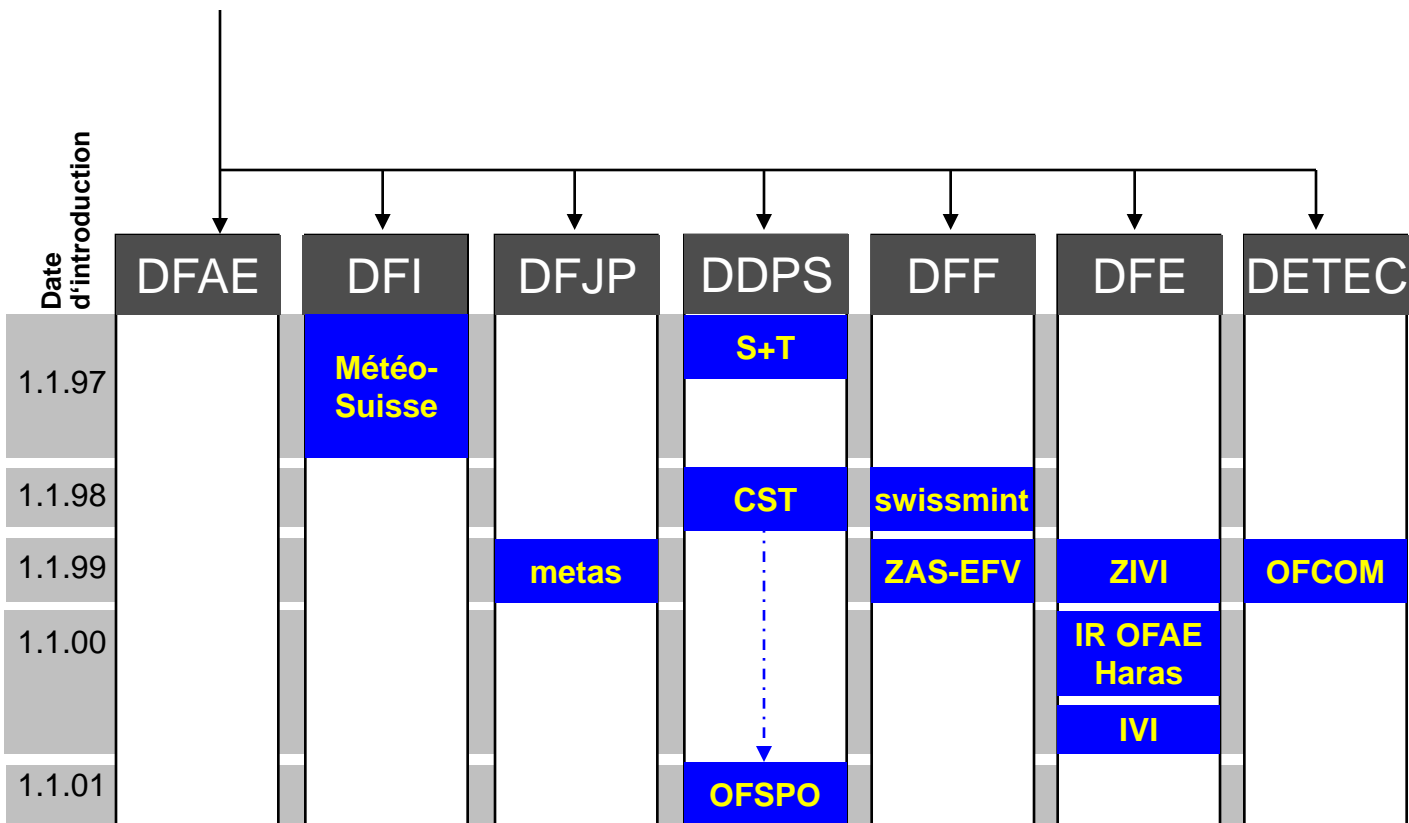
Date d'introduction

| | DFAE | DFI | DFJP | DDPS | DFF | DFE | DETEC |
|---|---|---|---|---|---|---|---|
| 1.1.97 | | Météo-Suisse | | S+T | | | |
| 1.1.98 | | | | CST | swissmint | | |
| 1.1.99 | | | metas | | ZAS-EFV | ZIVI | OFCOM |
| 1.1.00 | | | | | | IR OFAE Haras<br>IVI | |
| 1.1.01 | | | | OFSPO | | | |